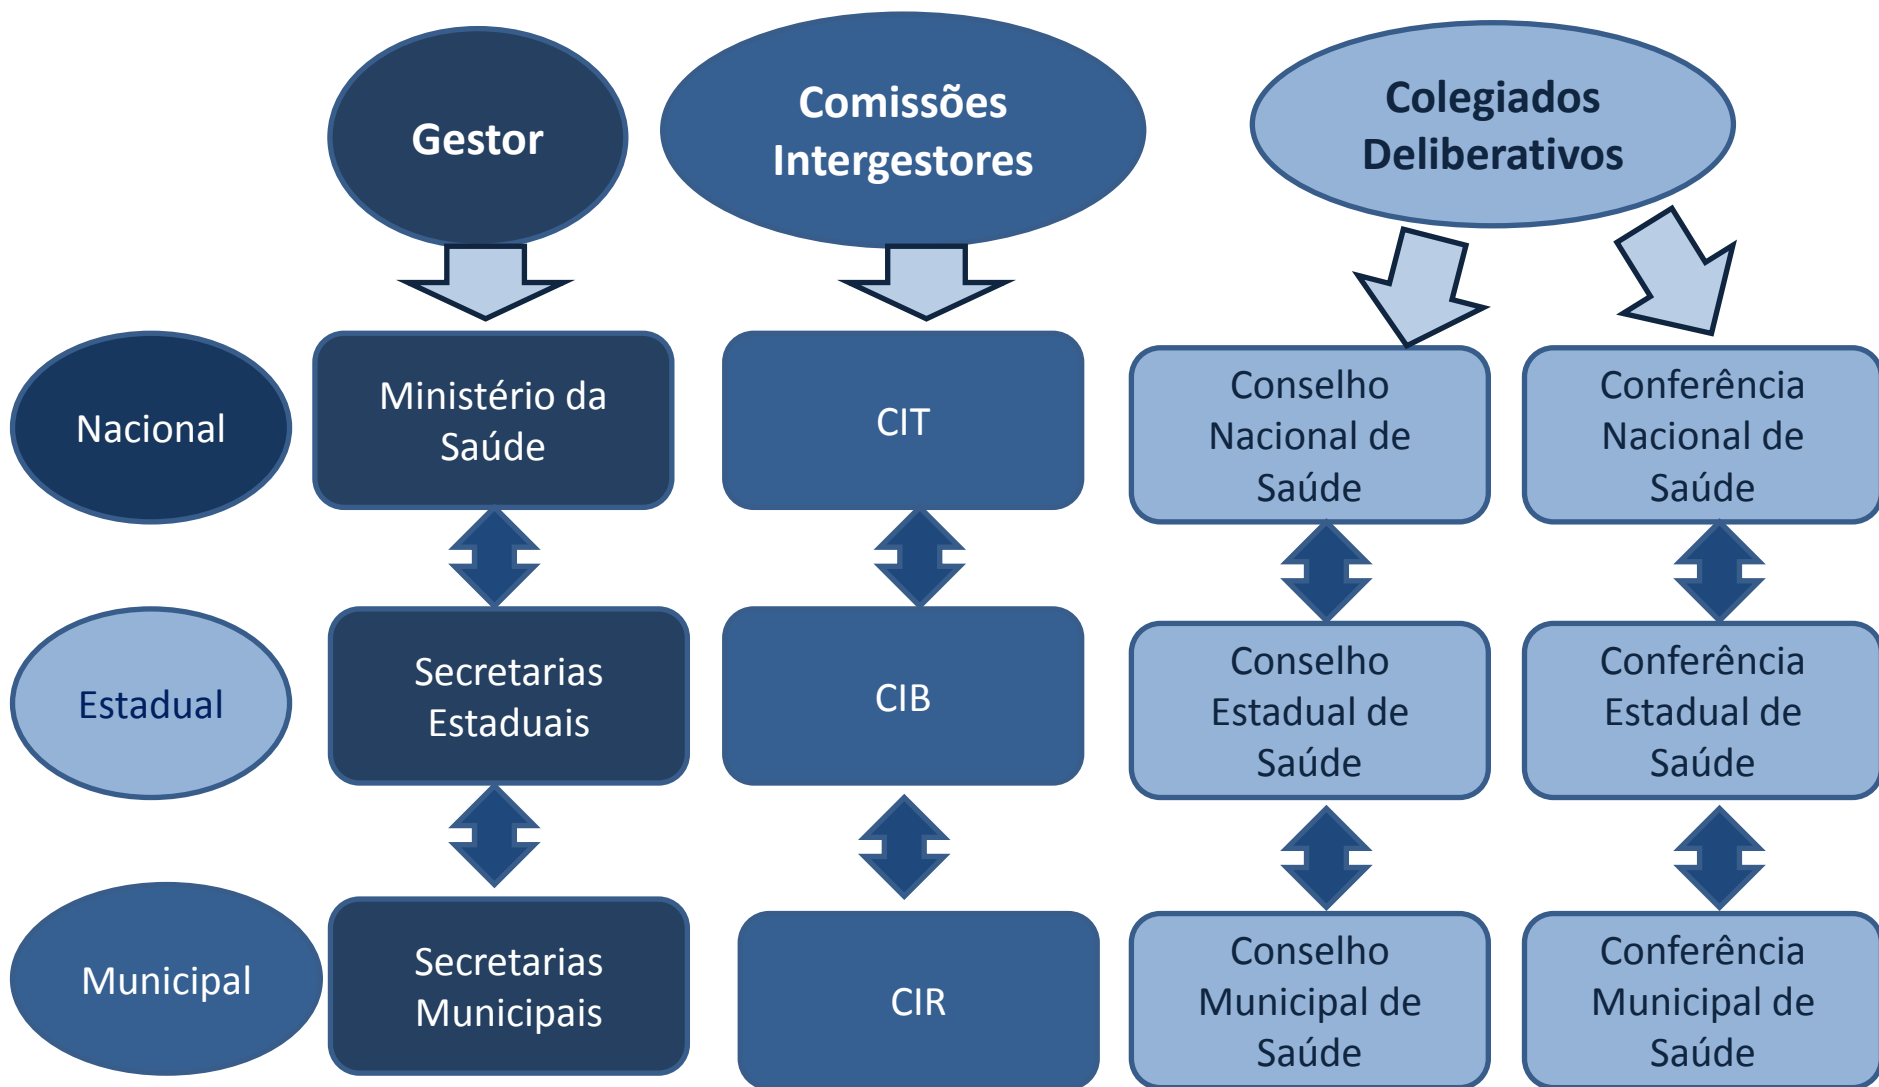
Gestor

Comissões Intergestores

Colegiados Deliberativos

Nacional

Ministério da Saúde

CIT

Conselho Nacional de Saúde

Conferência Nacional de Saúde

Estadual

Secretarias Estaduais

CIB

Conselho Estadual de Saúde

Conferência Estadual de Saúde

Municipal

Secretarias Municipais

CIR

Conselho Municipal de Saúde

Conferência Municipal de Saúde